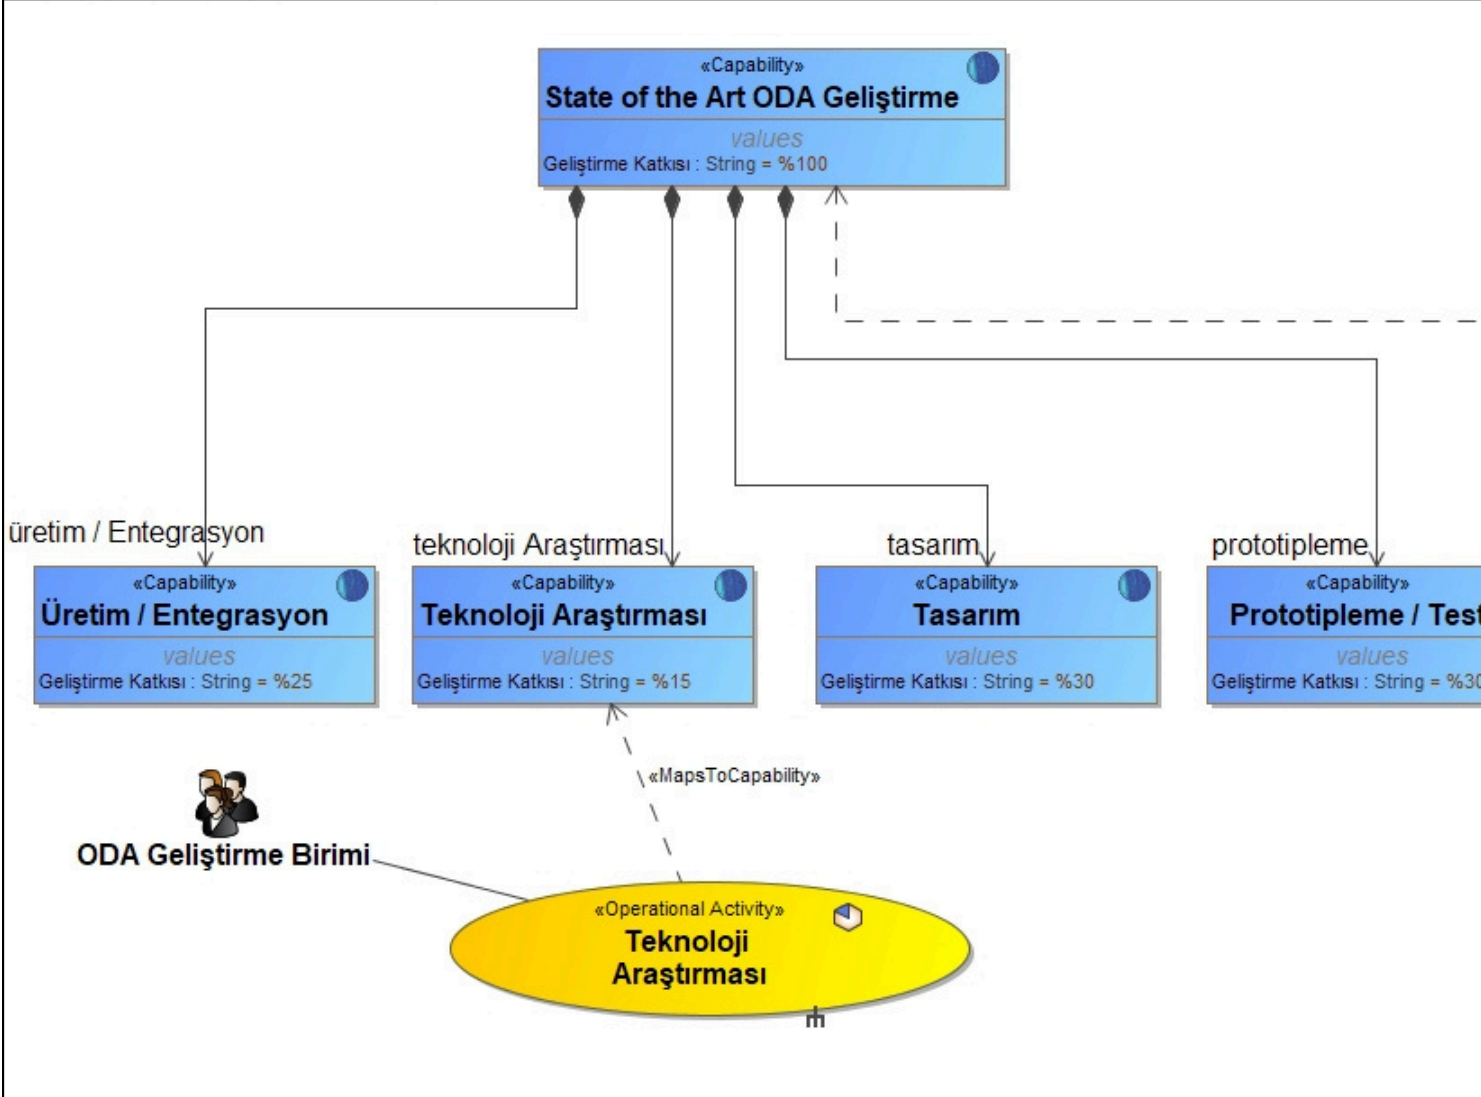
«Capability»
State of the Art ODA Geliştirme
values
Geliştirme Katkısı : String = %100

üretim / Entegrasyon
«Capability»
Üretim / Entegrasyon
values
Geliştirme Katkısı : String = %25

teknoloji Araştırması
«Capability»
Teknoloji Araştırması
values
Geliştirme Katkısı : String = %15

tasarım
«Capability»
Tasarım
values
Geliştirme Katkısı : String = %30

prototipleme
«Capability»
Prototipleme / Tes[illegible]
values
Geliştirme Katkısı : String = %3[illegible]

«MapsToCapability»

ODA Geliştirme Birimi

«Operational Activity»
Teknoloji Araştırması